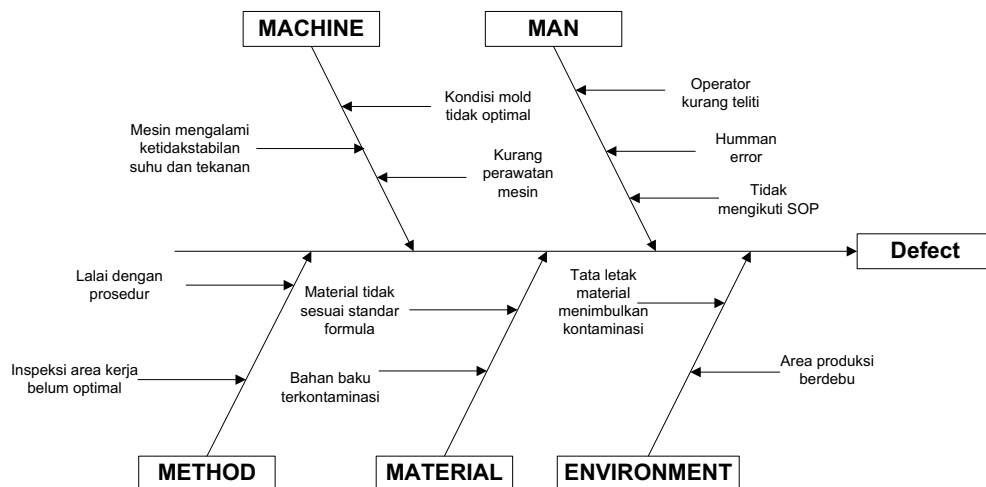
MACHINE

MAN

Kondisi mold tidak optimal

Mesin mengalami ketidakstabilan suhu dan tekanan

Kurang perawatan mesin

Operator kurang teliti

Humman error

Tidak mengikuti SOP

Defect

Lalai dengan prosedur

Inspeksi area kerja belum optimal

Material tidak sesuai standar formula

Bahan baku terkontaminasi

Tata letak material menimbulkan kontaminasi

Area produksi berdebu

METHOD

MATERIAL

ENVIRONMENT